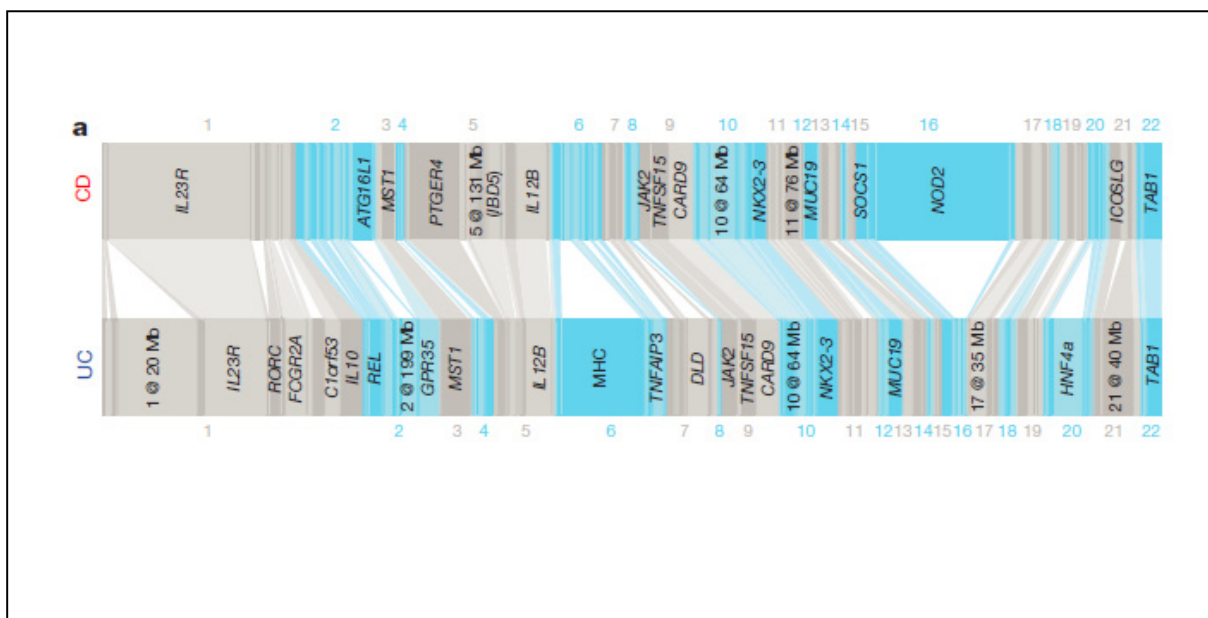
a

1 2 3 4 5 6 7 8 9 10 11 12 13 14 15 16 17 18 19 20 21 22

CD

IL23R
ATG16L1
MST1
PTGER4
5 @ 131 Mb (IBD5)
IL12B
JAK2
TNFSF15
CARD9
10 @ 64 Mb
NKX2-3
11 @ 76 Mb
MUC19
SOCS1
NOD2
ICOSLG
TAB1

UC

1 @ 20 Mb
IL23R
RORC
FCGR2A
C1orf53
IL10
REL
2 @ 199 Mb
GPR35
MST1
IL12B
MHC
TNFAIP3
DLD
JAK2
TNFSF15
CARD9
10 @ 64 Mb
NKX2-3
MUC19
17 @ 35 Mb
HNF4a
21 @ 40 Mb
TAB1

1 2 3 4 5 6 7 8 9 10 11 12 13 14 15 16 17 18 19 20 21 22